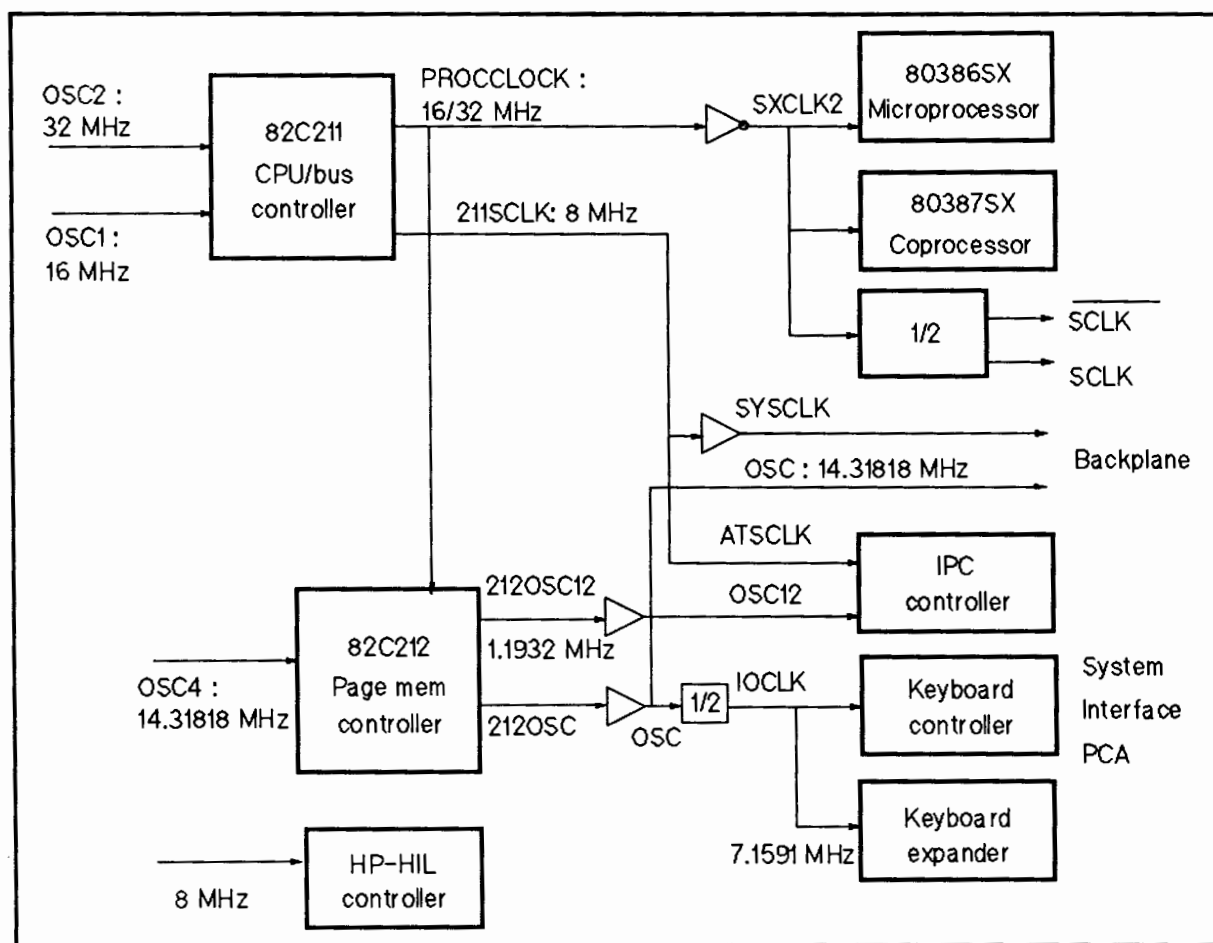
OSC2 :
32 MHz

OSC1 :
16 MHz

82C211
CPU/bus
controller

PROCCLOCK :
16/32 MHz

211SCLK: 8 MHz

SXCLK2

80386SX
Microprocessor

80387SX
Coprocessor

1/2

$\overline{SCLK}$

SCLK

SYSCLK

Backplane

OSC : 14.31818 MHz

ATSCLK

IPC
controller

212OSC12

OSC12

OSC4 :
14.31818 MHz

82C212
Page mem
controller

1.1932 MHz

212OSC

OSC

1/2

IOCLK

Keyboard
controller

System
Interface
PCA

Keyboard
expander

7.1591 MHz

8 MHz

HP-HIL
controller